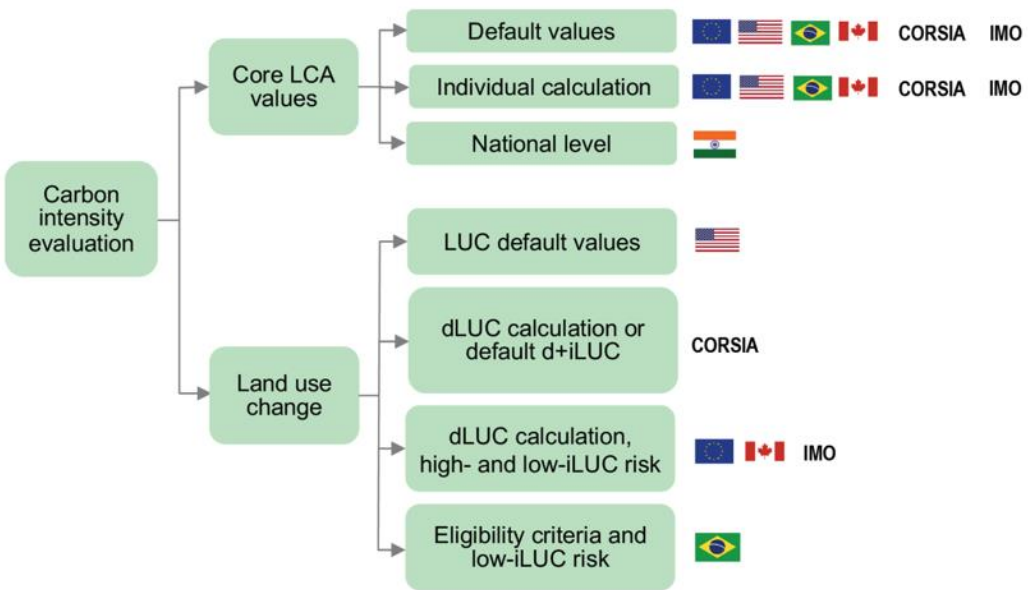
Carbon intensity evaluation

Core LCA values

Default values CORSIA IMO

Individual calculation CORSIA IMO

National level

Land use change

LUC default values

dLUC calculation or default d+iLUC CORSIA

dLUC calculation, high- and low-iLUC risk IMO

Eligibility criteria and low-iLUC risk